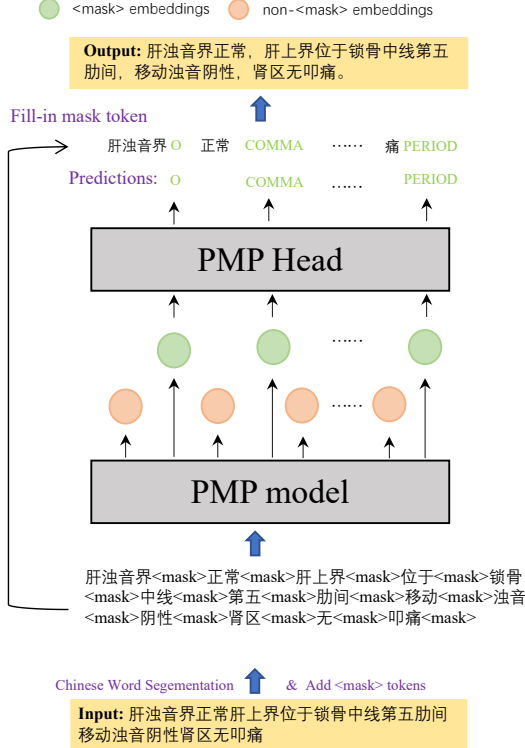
<mask> embeddings

non-<mask> embeddings

Output: 肝浊音界正常，肝上界位于锁骨中线第五肋间，移动浊音阴性，肾区无叩痛。

Fill-in mask token

肝浊音界 O 正常 COMMA …… 痛 PERIOD

Predictions: O COMMA …… PERIOD

PMP Head

……

……

PMP model

肝浊音界<mask>正常<mask>肝上界<mask>位于<mask>锁骨<mask>中线<mask>第五<mask>肋间<mask>移动<mask>浊音<mask>阴性<mask>肾区<mask>无<mask>叩痛<mask>

Chinese Word Segementation & Add <mask> tokens

Input: 肝浊音界正常肝上界位于锁骨中线第五肋间移动浊音阴性肾区无叩痛